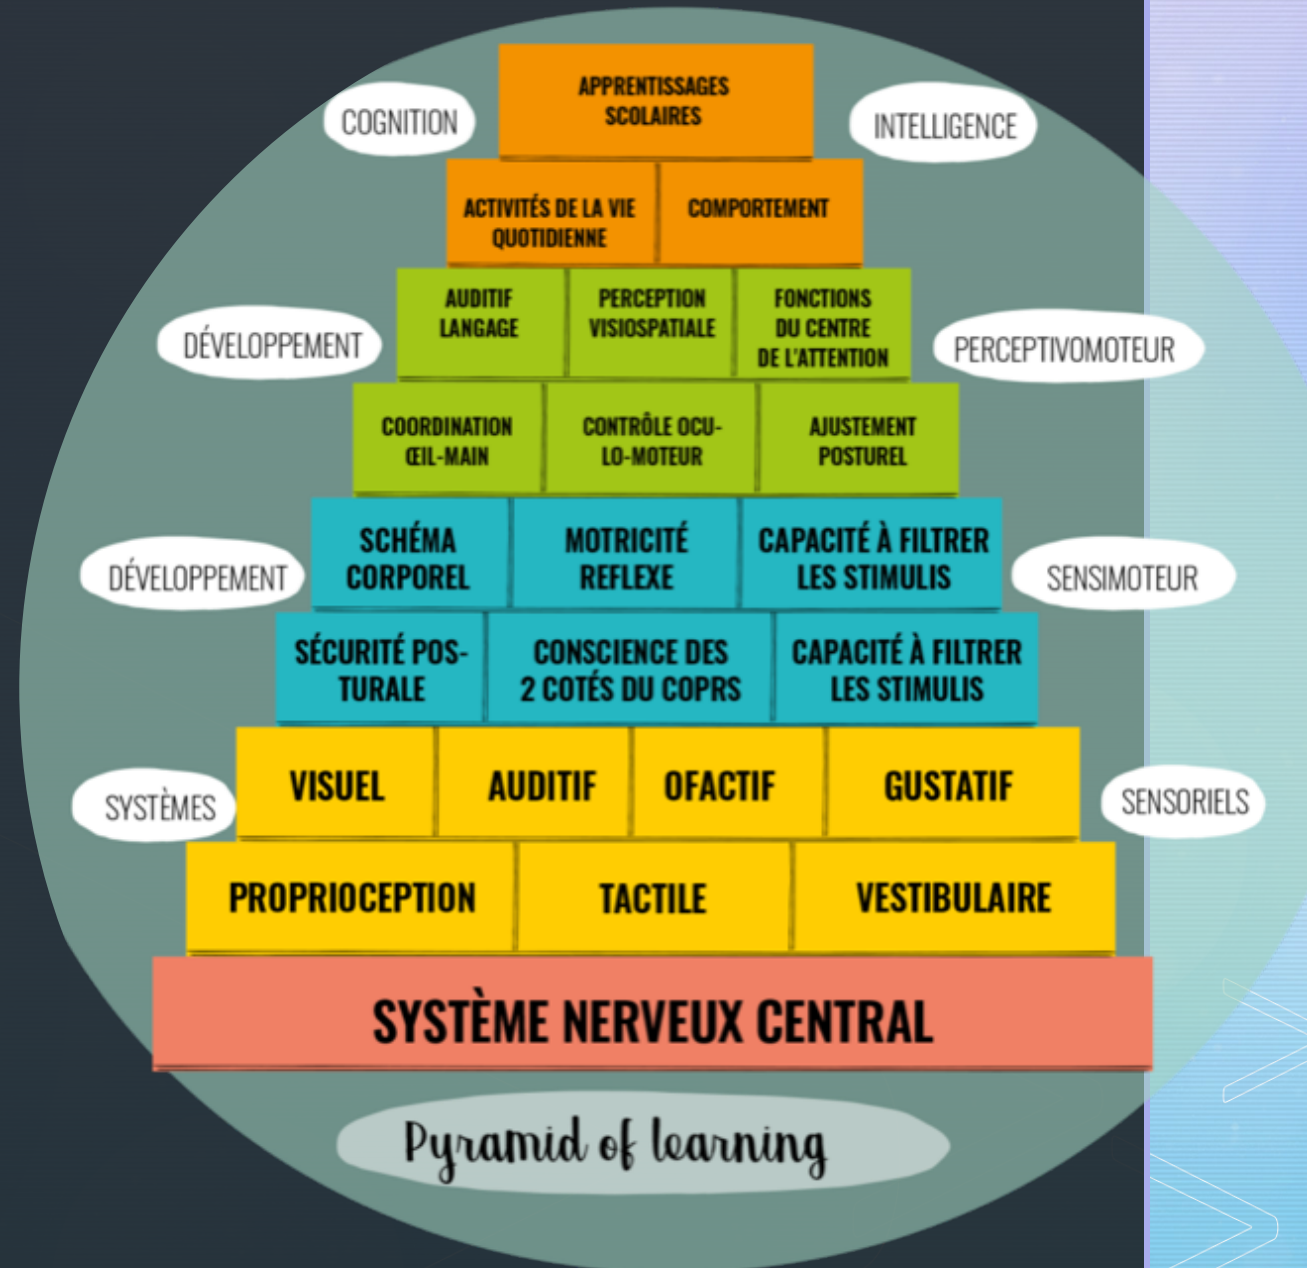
COGNITION

APPRENTISSAGES SCOLAIRES

INTELLIGENCE

ACTIVITÉS DE LA VIE QUOTIDIENNE

COMPORTEMENT

DÉVELOPPEMENT

AUDITIF LANGAGE

PERCEPTION VISIOSPATIALE

FONCTIONS DU CENTRE DE L'ATTENTION

PERCEPTIVOMOTEUR

COORDINATION ŒIL-MAIN

CONTRÔLE OCU-LO-MOTEUR

AJUSTEMENT POSTUREL

DÉVELOPPEMENT

SCHÉMA CORPOREL

MOTRICITÉ REFLEXE

CAPACITÉ À FILTRER LES STIMULIS

SENSIMOTEUR

SÉCURITÉ POSTURALE

CONSCIENCE DES 2 COTÉS DU COPRS

CAPACITÉ À FILTRER LES STIMULIS

SYSTÈMES

VISUEL

AUDITIF

OFACTIF

GUSTATIF

SENSORIELS

PROPRIOCEPTION

TACTILE

VESTIBULAIRE

SYSTÈME NERVEUX CENTRAL

Pyramid of learning